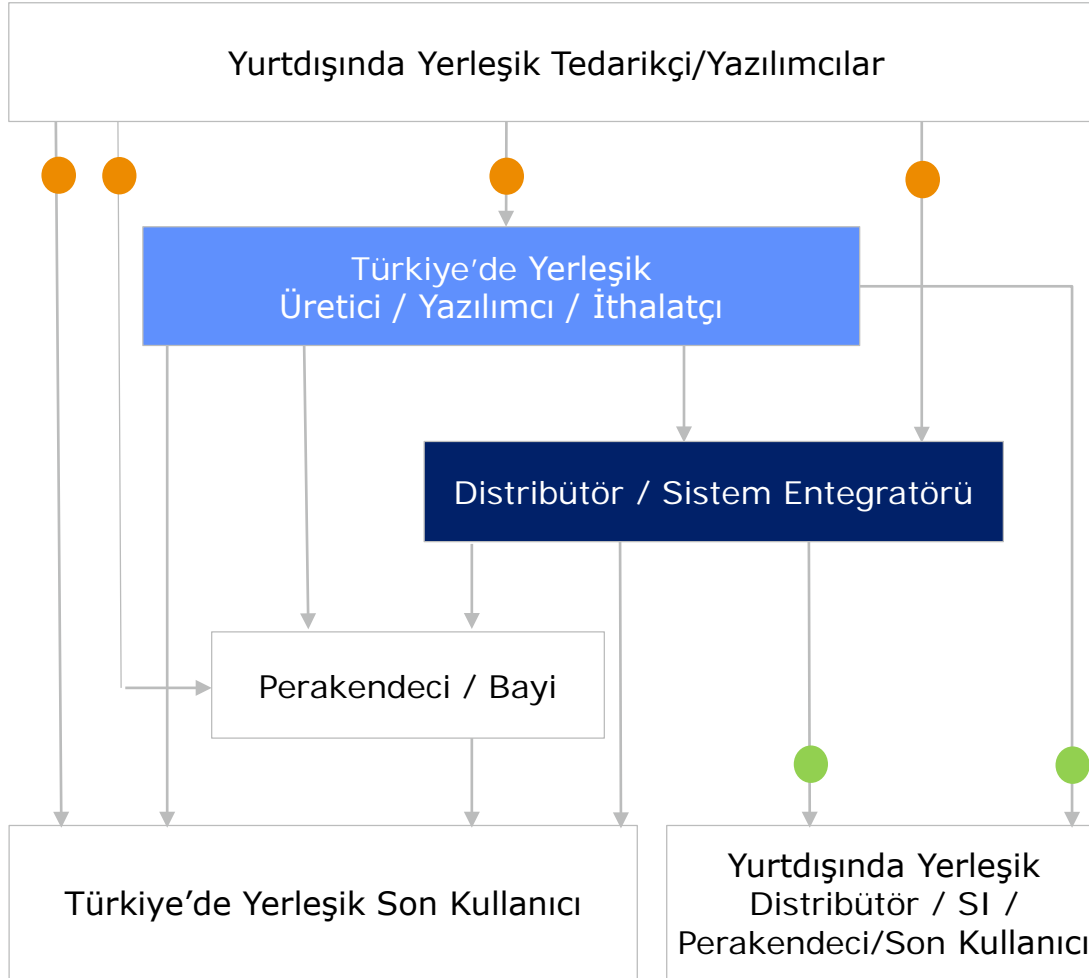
Yurtdışında Yerleşik Tedarikçi/Yazılımcılar

Türkiye'de Yerleşik
Üretici / Yazılımcı / İthalatçı

Distribütör / Sistem Entegratörü

Perakendeci / Bayi

Türkiye'de Yerleşik Son Kullanıcı

Yurtdışında Yerleşik
Distribütör / SI /
Perakendeci/Son Kullanıcı